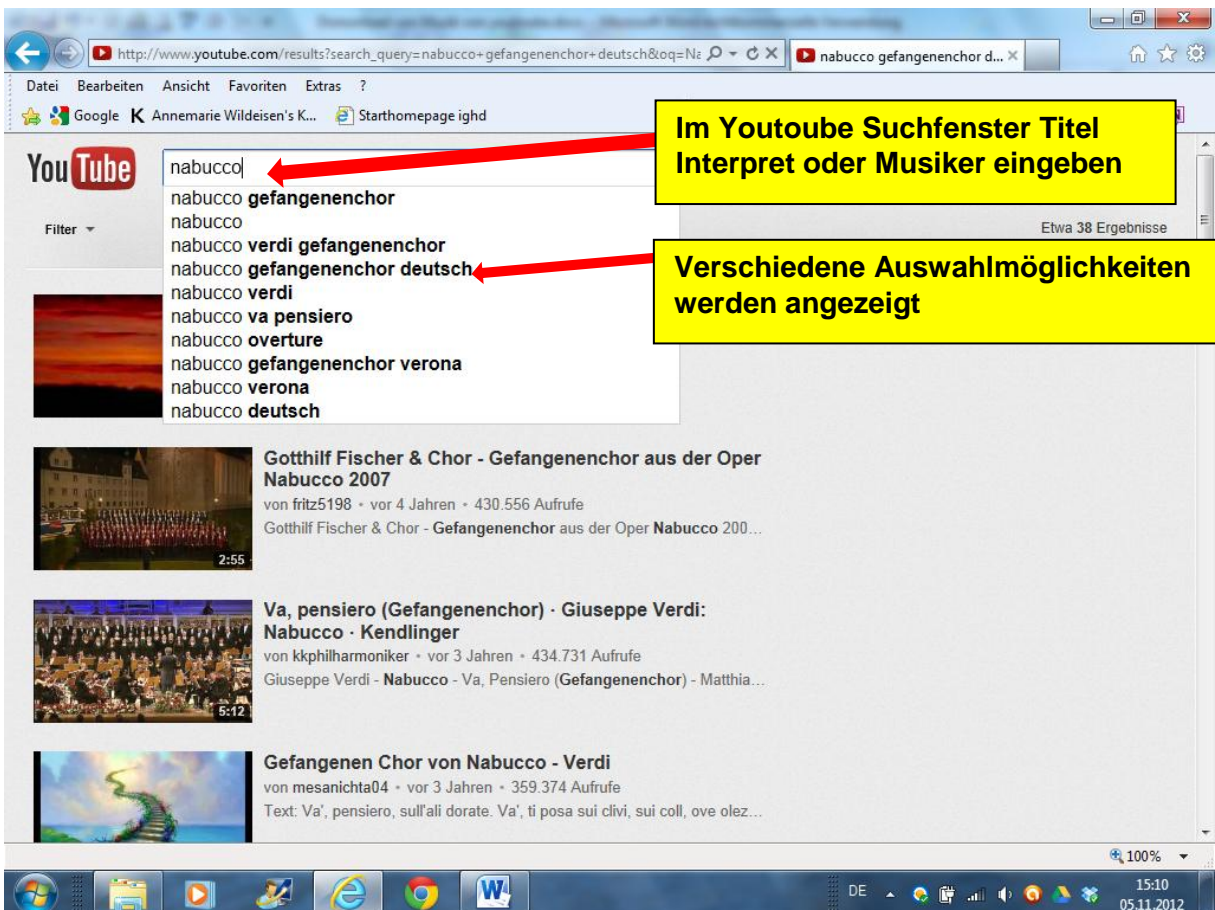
http://www.youtube.com/results?search_query=nabucco+gefangenenchor+deutsch&oq=Na
nabucco gefangenenchor d...

Datei Bearbeiten Ansicht Favoriten Extras ?

Google Annemarie Wildeisen's K... Starthomepage ighd

You Tube

nabucco

nabucco gefangenenchor
nabucco
nabucco verdi gefangenenchor
nabucco gefangenenchor deutsch
nabucco verdi
nabucco va pensiero
nabucco overture
nabucco gefangenenchor verona
nabucco verona
nabucco deutsch

Im Youtoube Suchfenster Titel Interpret oder Musiker eingeben

Filter

Etwa 38 Ergebnisse

Verschiedene Auswahlmöglichkeiten werden angezeigt

Gotthilf Fischer & Chor - Gefangenenchor aus der Oper Nabucco 2007
von fritz5198 • vor 4 Jahren • 430.556 Aufrufe
Gotthilf Fischer & Chor - Gefangenenchor aus der Oper Nabucco 200...
2:55

Va, pensiero (Gefangenenchor) · Giuseppe Verdi: Nabucco · Kendlinger
von kkphilharmoniker • vor 3 Jahren • 434.731 Aufrufe
Giuseppe Verdi - Nabucco - Va, Pensiero (Gefangenenchor) - Matthia...
5:12

Gefangenen Chor von Nabucco - Verdi
von mesanichta04 • vor 3 Jahren • 359.374 Aufrufe
Text: Va', pensiero, sull'ali dorate. Va', ti posa sui clivi, sui coll, ove olez...

100%

DE
15:10
05.11.2012